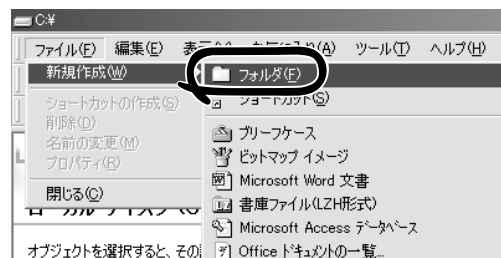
C:¥

ファイル(F) 編集(E) 表示(V) お気に入り(A) ツール(T) ヘルプ(H)

新規作成(W)
ショートカットの作成(S)
削除(D)
名前の変更(M)
プロパティ(R)
閉じる(C)

フォルダ(F)
ショートカット(S)
ブリーフケース
ビットマップ イメージ
Microsoft Word 文書
書庫ファイル(LZH形式)
Microsoft Access データベース
Office ドキュメントの一覧...

ローカル ディスク (C

オブジェクトを選択すると、その